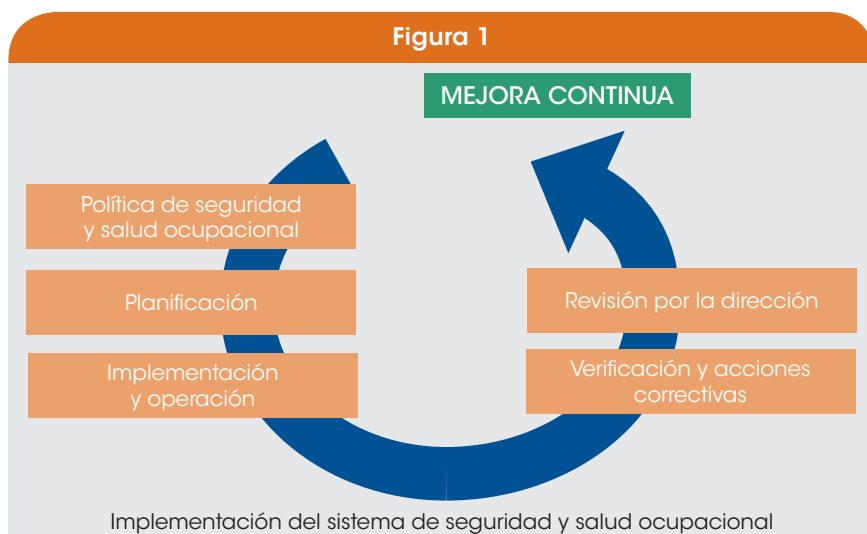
Figura 1

MEJORA CONTINUA

Política de seguridad y salud ocupacional

Planificación

Implementación y operación

Revisión por la dirección

Verificación y acciones correctivas

Implementación del sistema de seguridad y salud ocupacional